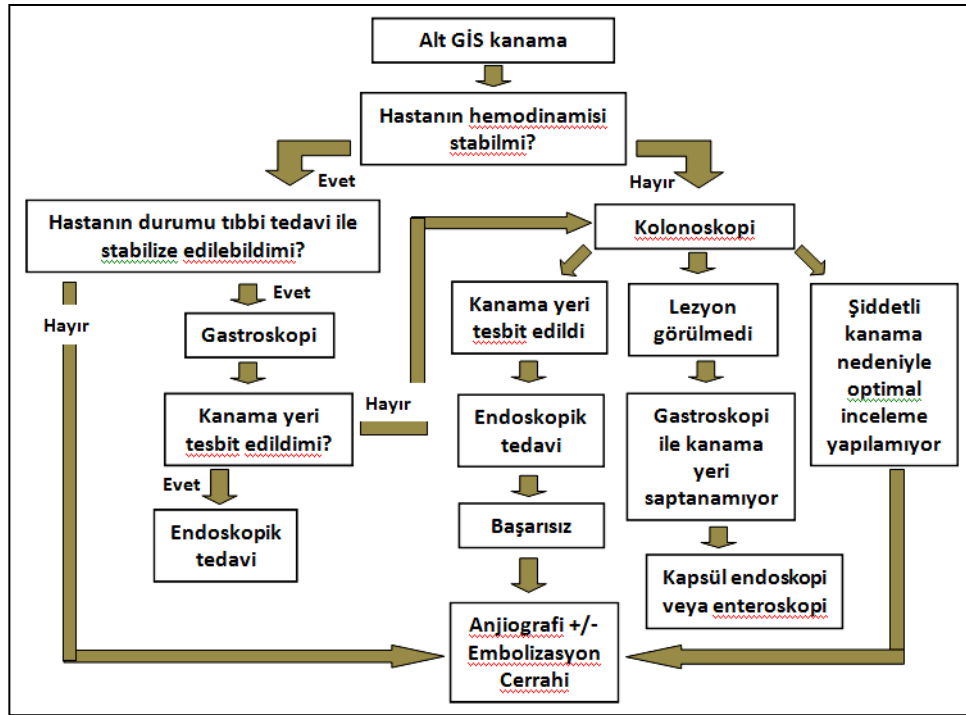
Alt GİS kanama

Hastanın hemodinamisi stabilmi?

Evet

Hayır

Hastanın durumu tıbbi tedavi ile stabilize edilebildimi?

Kolonoskopi

Evet

Hayır

Gastroskopi

Kanama yeri tesbit edildimi?

Hayır

Evet

Endoskopik tedavi

Kanama yeri tesbit edildi

Endoskopik tedavi

Başarısız

Lezyon görülmedi

Gastroskopi ile kanama yeri saptanamıyor

Kapsül endoskopi veya enteroskopi

Şiddetli kanama nedeniyle optimal inceleme yapılamıyor

Anjiografi +/- Embolizasyon Cerrahi